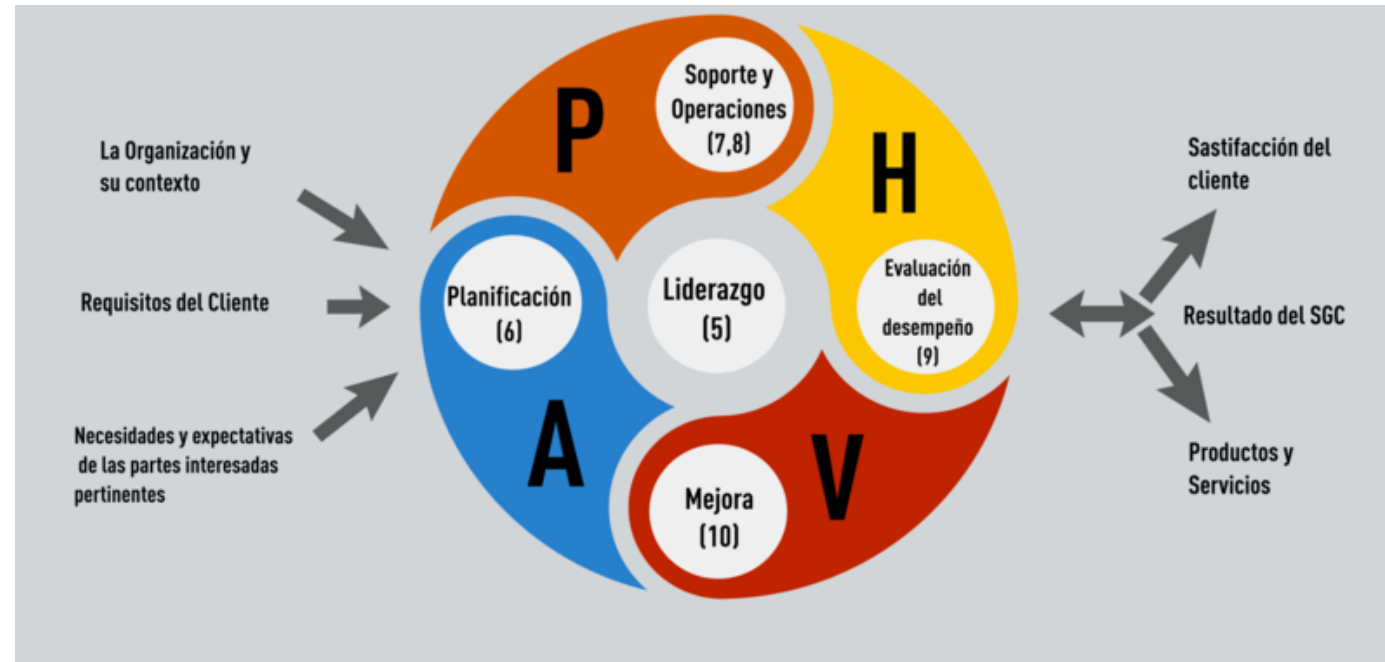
La Organización y su contexto

Requisitos del Cliente

Necesidades y expectativas de las partes interesadas pertinentes

P

Soporte y Operaciones (7,8)

H

Planificación (6)

Liderazgo (5)

Evaluación del desempeño (9)

A

V

Mejora (10)

Sastifacción del cliente

Resultado del SGC

Productos y Servicios